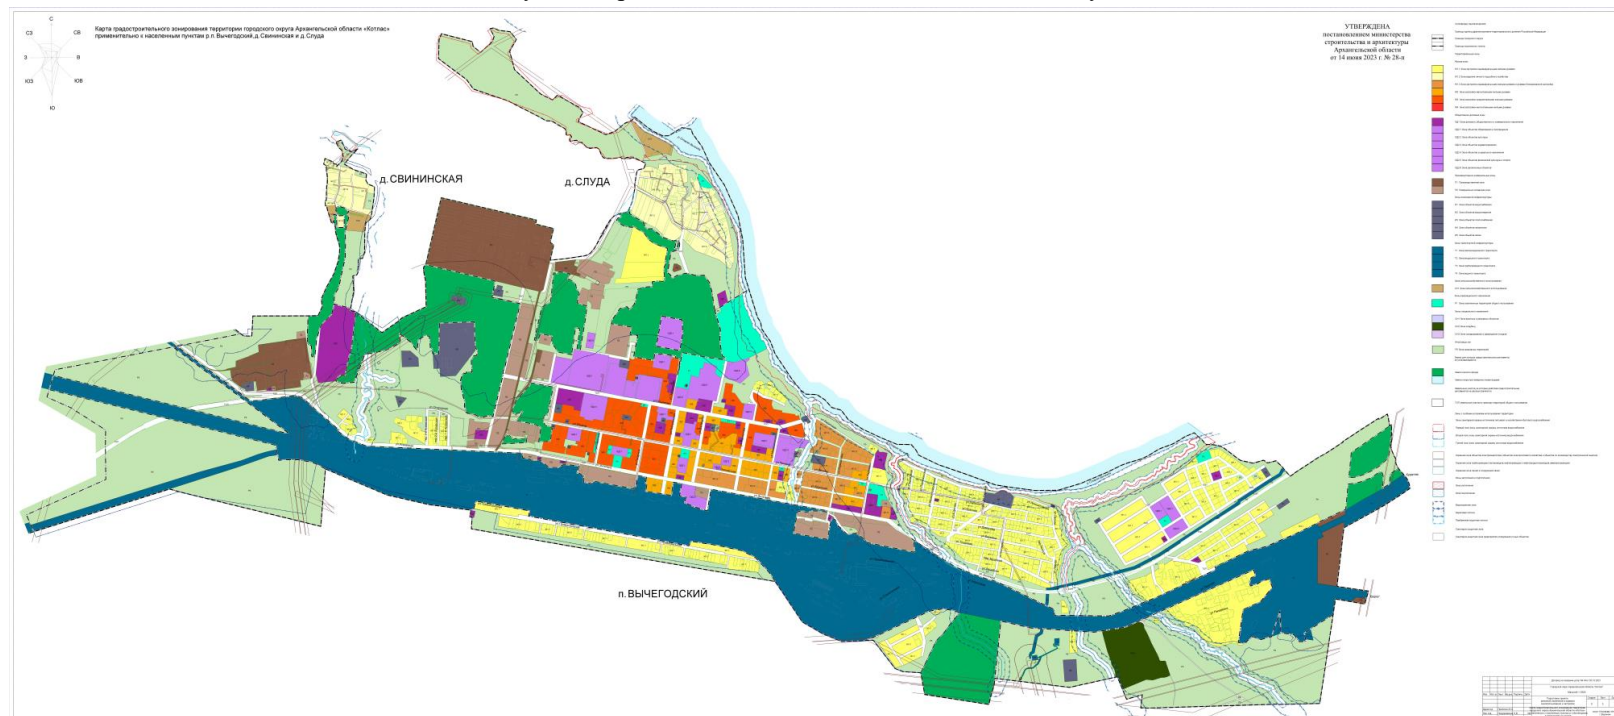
Карта градостроительного зонирования территории городского округа Архангельской области «Котлас» применительно к населенным пунктам р.п. Вычегодский, д.Свининская и д.Слуда

С
СЗ
СВ
З
В
ЮЗ
ЮВ
Ю

УТВЕРЖДЕНА
постановлением министерства строительства и архитектуры Архангельской области
от 14 июня 2023 г. № 28-п

д. СВИНИНСКАЯ

д. СЛУДА

п. ВЫЧЕГОДСКИЙ

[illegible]